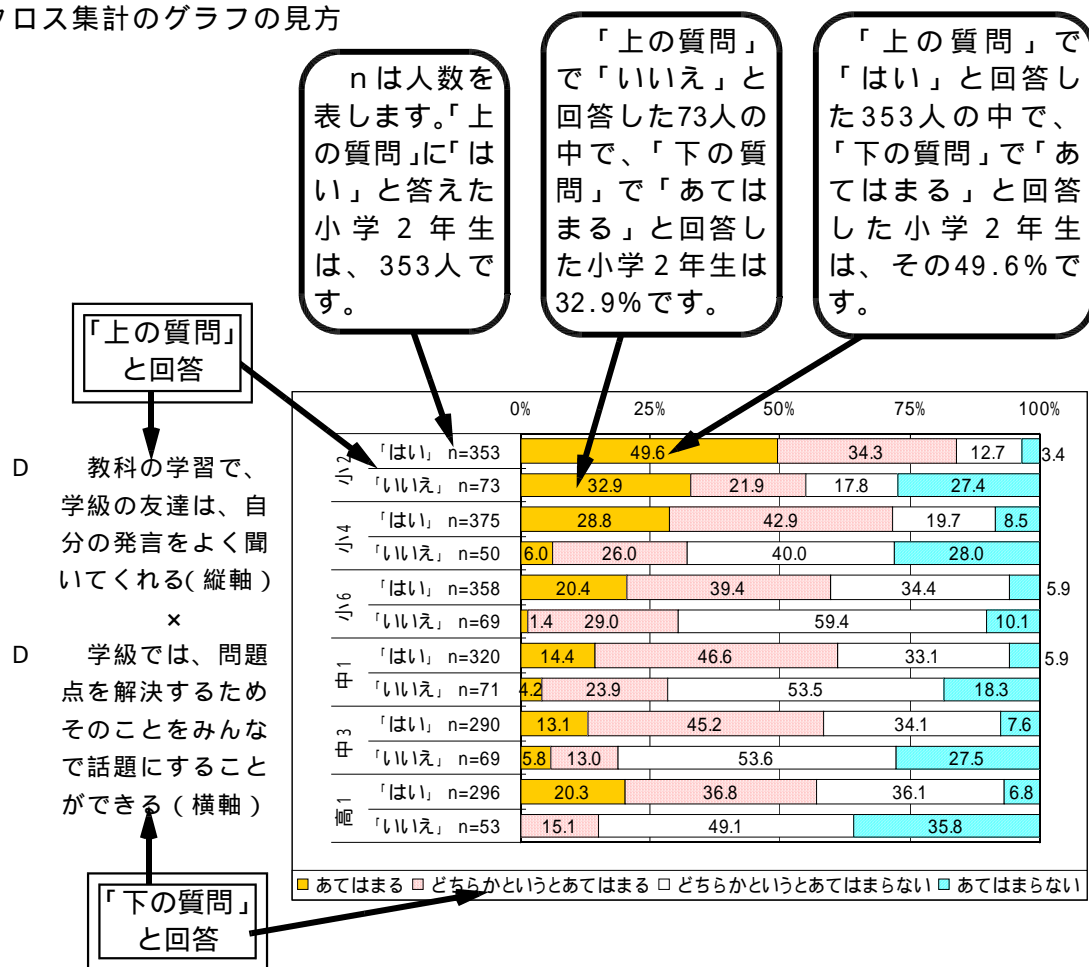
ロス集計のグラフの見方

nは人数を表します。「上の質問」に「はい」と答えた小学２年生は、353人です。

「上の質問」で「いいえ」と回答した73人の中で、「下の質問」で「あてはまる」と回答した小学２年生は32.9%です。

「上の質問」で「はい」と回答した353人の中で、「下の質問」で「あてはまる」と回答した小学２年生は、その49.6%です。

「上の質問」と回答

D　教科の学習で、学級の友達は、自分の発言をよく聞いてくれる(縦軸)
×
D　学級では、問題点を解決するためそのことをみんなで話題にすることができる(横軸)

「下の質問」と回答

0%　25%　50%　75%　100%

| | | | あてはまる | どちらかというとあてはまる | どちらかというとあてはまらない | あてはまらない |
|---|---|---|---|---|---|---|
| 小2 | 「はい」 | n=353 | 49.6 | 34.3 | 12.7 | 3.4 |
| | 「いいえ」 | n=73 | 32.9 | 21.9 | 17.8 | 27.4 |
| 小4 | 「はい」 | n=375 | 28.8 | 42.9 | 19.7 | 8.5 |
| | 「いいえ」 | n=50 | 6.0 | 26.0 | 40.0 | 28.0 |
| 小6 | 「はい」 | n=358 | 20.4 | 39.4 | 34.4 | 5.9 |
| | 「いいえ」 | n=69 | 1.4 | 29.0 | 59.4 | 10.1 |
| 中1 | 「はい」 | n=320 | 14.4 | 46.6 | 33.1 | 5.9 |
| | 「いいえ」 | n=71 | 4.2 | 23.9 | 53.5 | 18.3 |
| 中3 | 「はい」 | n=290 | 13.1 | 45.2 | 34.1 | 7.6 |
| | 「いいえ」 | n=69 | 5.8 | 13.0 | 53.6 | 27.5 |
| 高1 | 「はい」 | n=296 | 20.3 | 36.8 | 36.1 | 6.8 |
| | 「いいえ」 | n=53 | 15.1 | | 49.1 | 35.8 |

■あてはまる □どちらかというとあてはまる □どちらかというとあてはまらない □あてはまらない